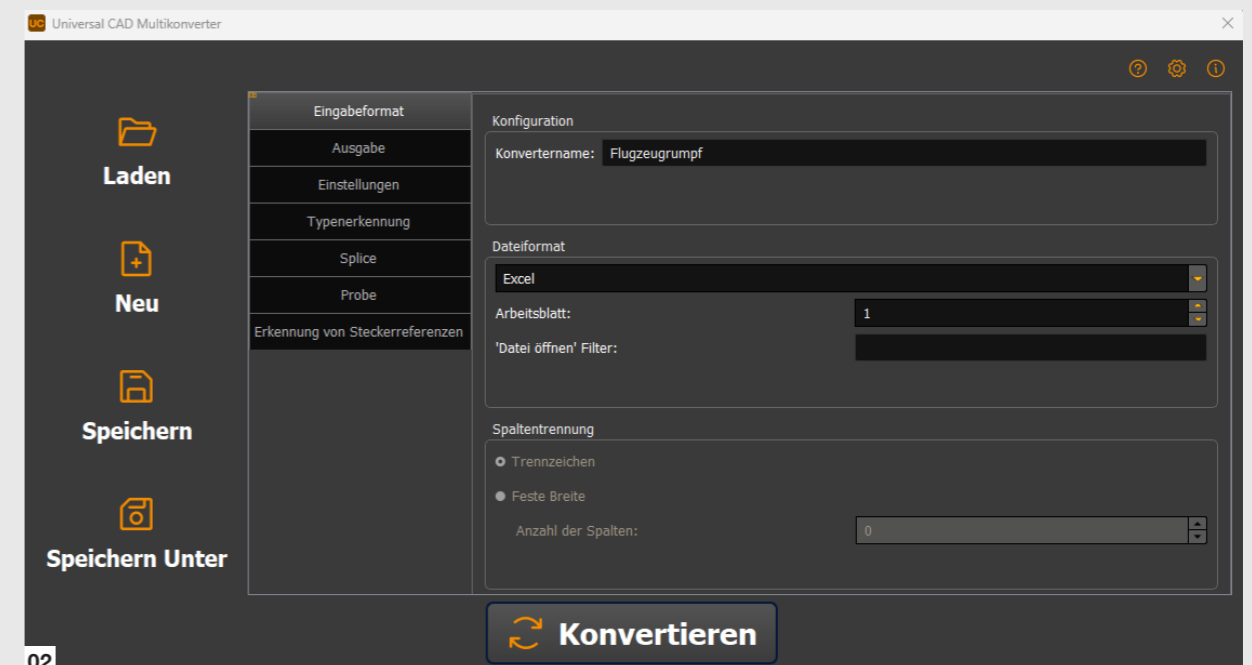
UC Universal CAD Multikonverter

Laden

Neu

Speichern

Speichern Unter

Eingabeformat
Ausgabe
Einstellungen
Typenerkennung
Splice
Probe
Erkennung von Steckerreferenzen

Konfiguration
Konvertername: Flugzeugrumpf

Dateiformat
Excel
Arbeitsblatt: 1
'Datei öffnen' Filter:

Spaltentrennung
Trennzeichen
Feste Breite
Anzahl der Spalten: 0

Konvertieren

02